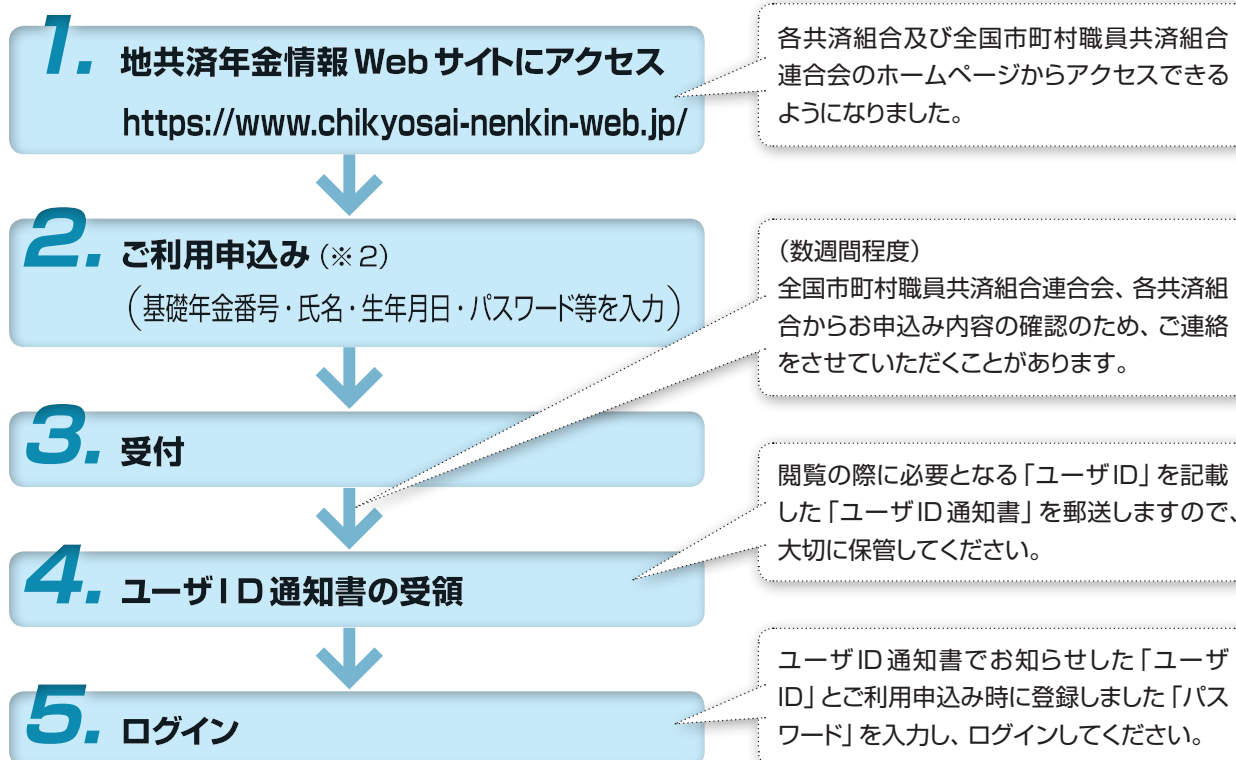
1. 地共済年金情報 Web サイトにアクセス
https://www.chikyosai-nenkin-web.jp/

各共済組合及び全国市町村職員共済組合連合会のホームページからアクセスできるようになりました。

2. ご利用申込み（※2）
（基礎年金番号・氏名・生年月日・パスワード等を入力）

（数週間程度）
全国市町村職員共済組合連合会、各共済組合からお申込み内容の確認のため、ご連絡をさせていただくことがあります。

3. 受付

閲覧の際に必要となる「ユーザ ID」を記載した「ユーザ ID 通知書」を郵送しますので、大切に保管してください。

4. ユーザ I D 通知書の受領

ユーザ ID 通知書でお知らせした「ユーザ ID」とご利用申込み時に登録しました「パスワード」を入力し、ログインしてください。

5. ログイン